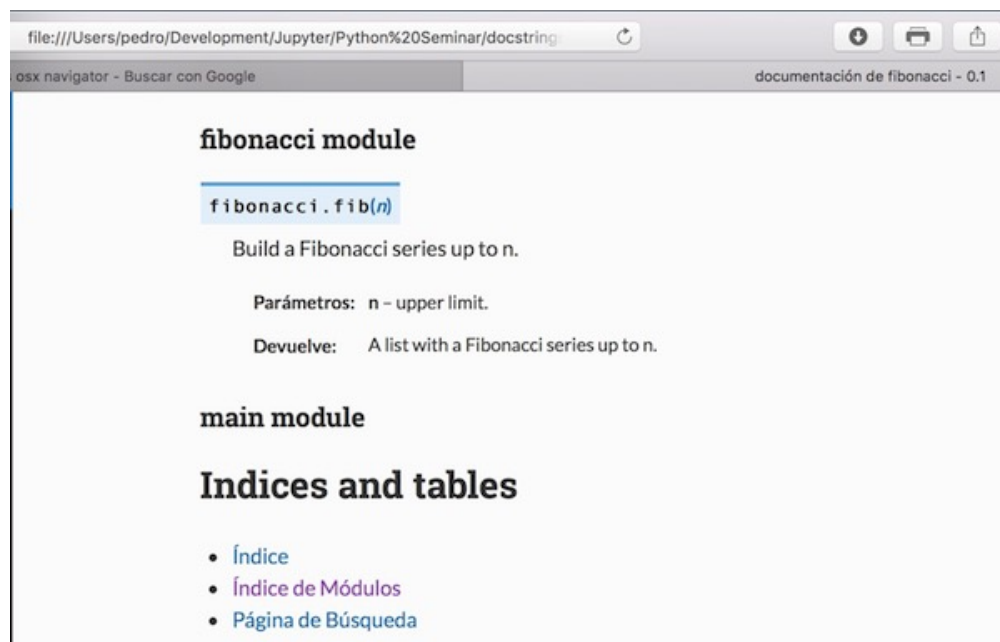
file:///Users/pedro/Development/Jupyter/Python%20Seminar/docstring

osx navigator - Buscar con Google

documentación de fibonacci - 0.1

fibonacci module

fibonacci.fib(n)

Build a Fibonacci series up to n.

Parámetros: n – upper limit.

Devuelve: A list with a Fibonacci series up to n.

main module

Indices and tables

- Índice
- Índice de Módulos
- Página de Búsqueda